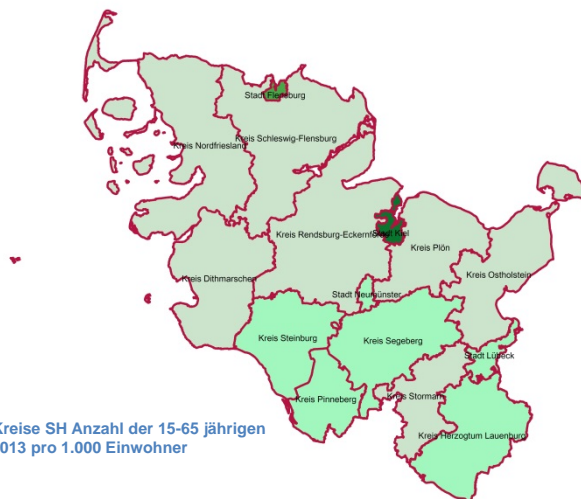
Stadt Flensburg
Kreis Schleswig-Flensburg
Kreis Nordfriesland
Kreis Rendsburg-Eckernförde
Stadt Kiel
Kreis Plön
Kreis Ostholstein
Kreis Dithmarschen
Stadt Neumünster
Kreis Steinburg
Kreis Segeberg
Stadt Lübeck
Kreis Pinneberg
Kreis Stormarn
Kreis Herzogtum Lauenburg

Kreise SH Anzahl der 15-65 jährigen
013 pro 1.000 Einwohner